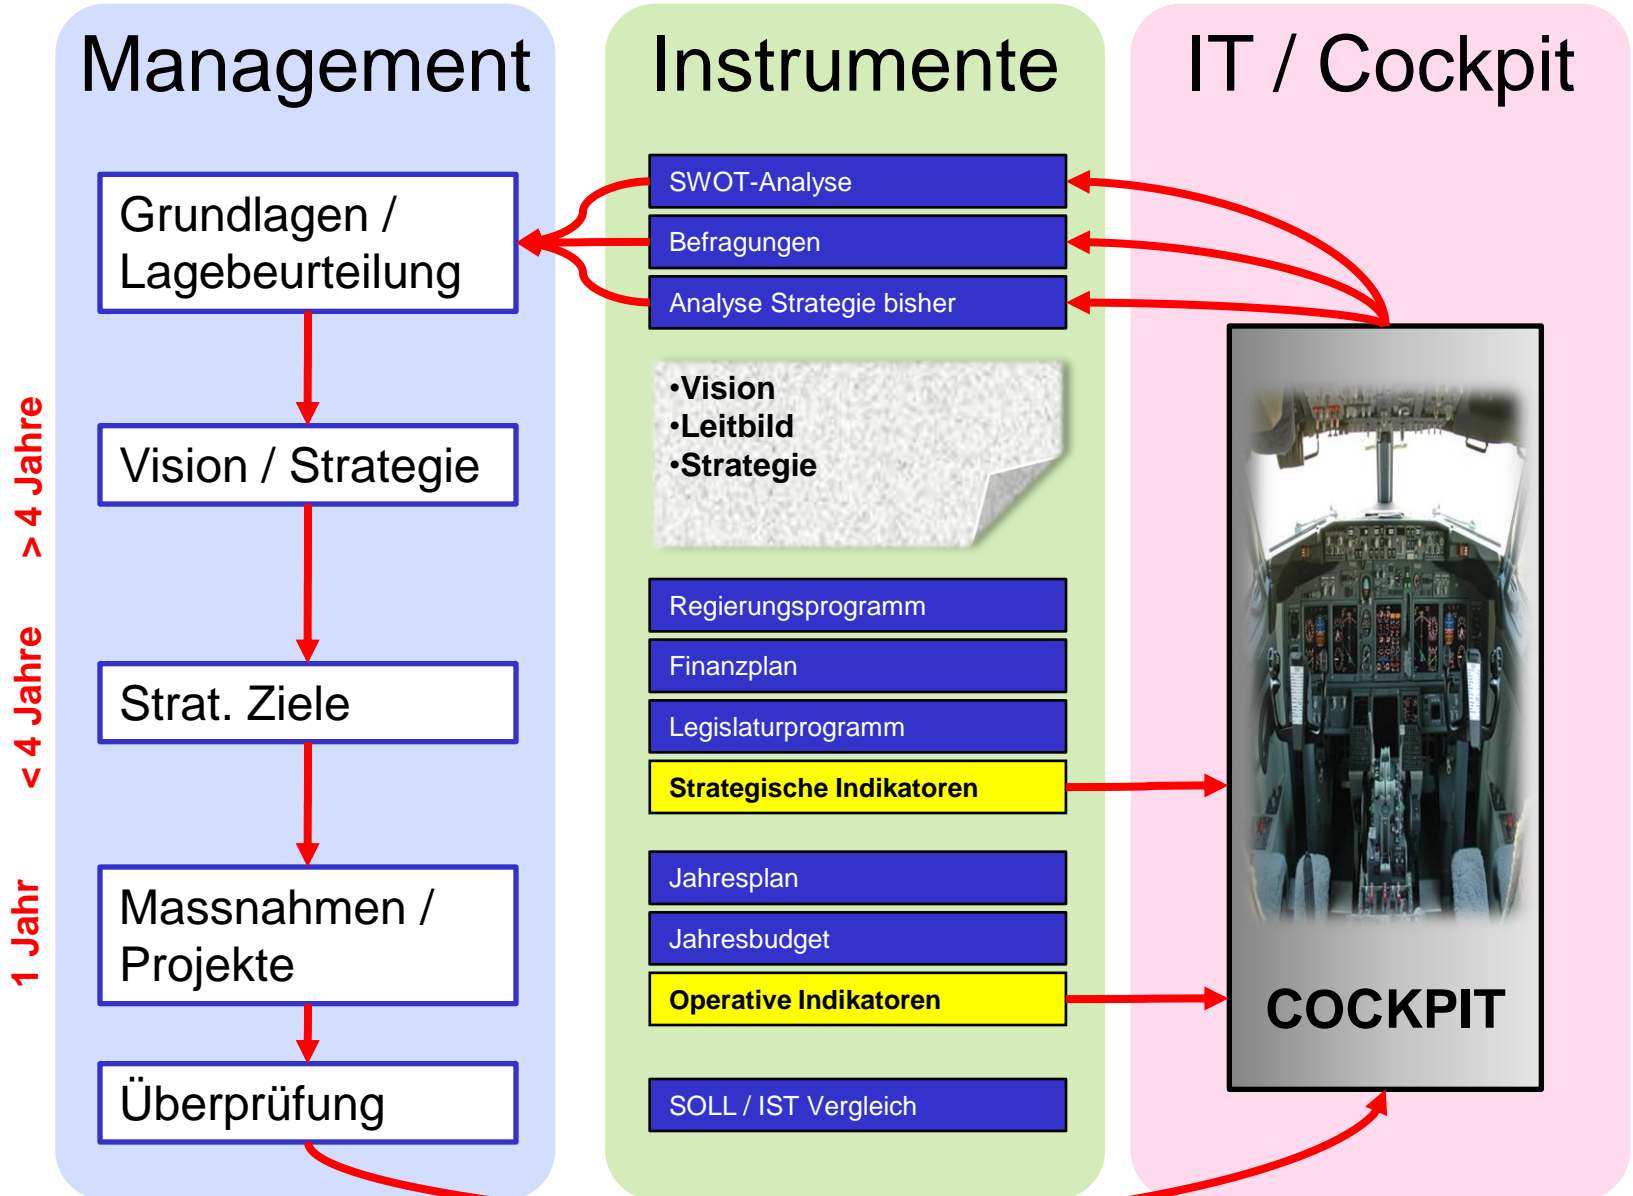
Management

Instrumente

IT / Cockpit

Grundlagen / Lagebeurteilung

Vision / Strategie

Strat. Ziele

Massnahmen / Projekte

Überprüfung

> 4 Jahre

< 4 Jahre

1 Jahr

SWOT-Analyse

Befragungen

Analyse Strategie bisher

•Vision
•Leitbild
•Strategie

Regierungsprogramm

Finanzplan

Legislaturprogramm

Strategische Indikatoren

Jahresplan

Jahresbudget

Operative Indikatoren

SOLL / IST Vergleich

COCKPIT